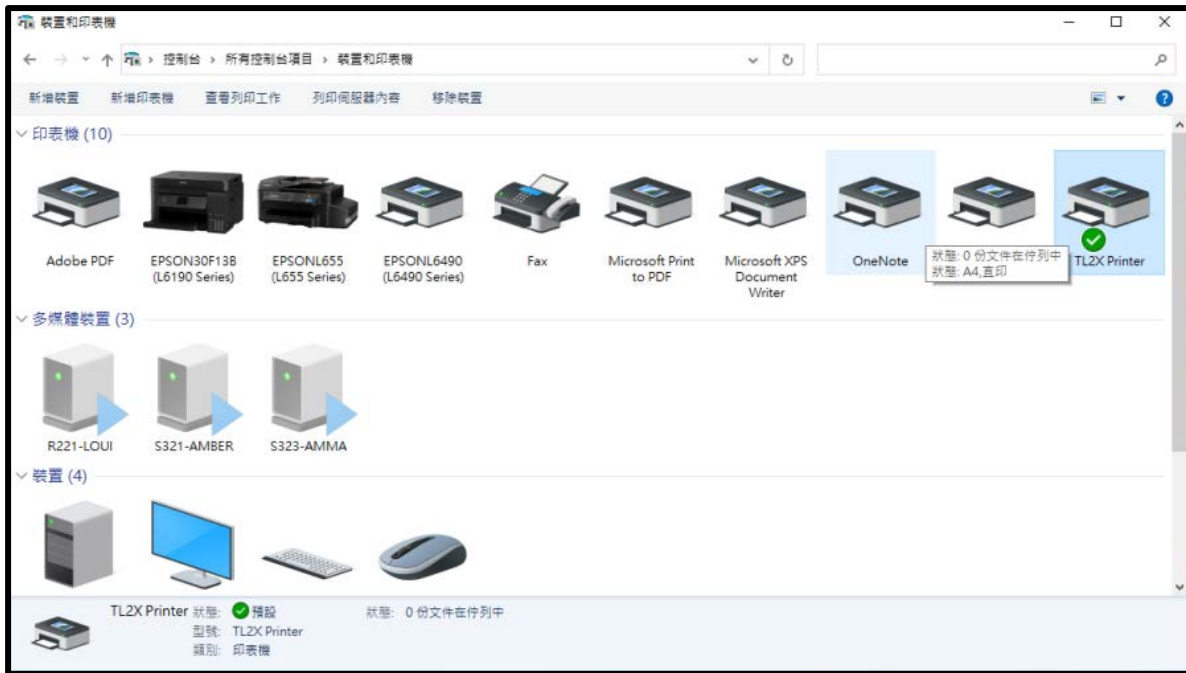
裝置和印表機

控制台 › 所有控制台項目 › 裝置和印表機

新增裝置 新增印表機 查看列印工作 列印伺服器內容 移除裝置

印表機 (10)

Adobe PDF
EPSON30F13B (L6190 Series)
EPSONL655 (L655 Series)
EPSONL6490 (L6490 Series)
Fax
Microsoft Print to PDF
Microsoft XPS Document Writer
OneNote
狀態: 0 份文件在佇列中
狀態: A4,直印
TL2X Printer

多媒體裝置 (3)

R221-LOUI
S321-AMBER
S323-AMMA

裝置 (4)

TL2X Printer 狀態: 預設
型號: TL2X Printer
類別: 印表機
狀態: 0 份文件在佇列中